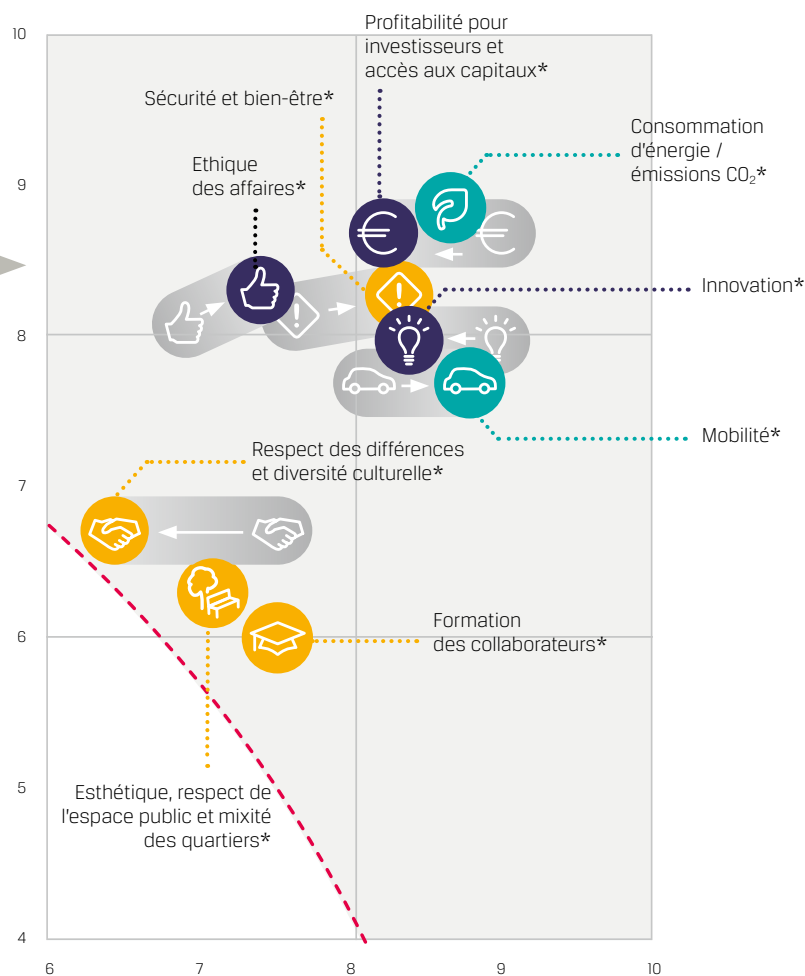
10

9

8

7

6

5

4

6 7 8 9 10

Profitabilité pour investisseurs et accès aux capitaux*

Sécurité et bien-être*

Consommation d'énergie / émissions $CO_2$*

Ethique des affaires*

Innovation*

Mobilité*

Respect des différences et diversité culturelle*

Formation des collaborateurs*

Esthétique, respect de l'espace public et mixité des quartiers*